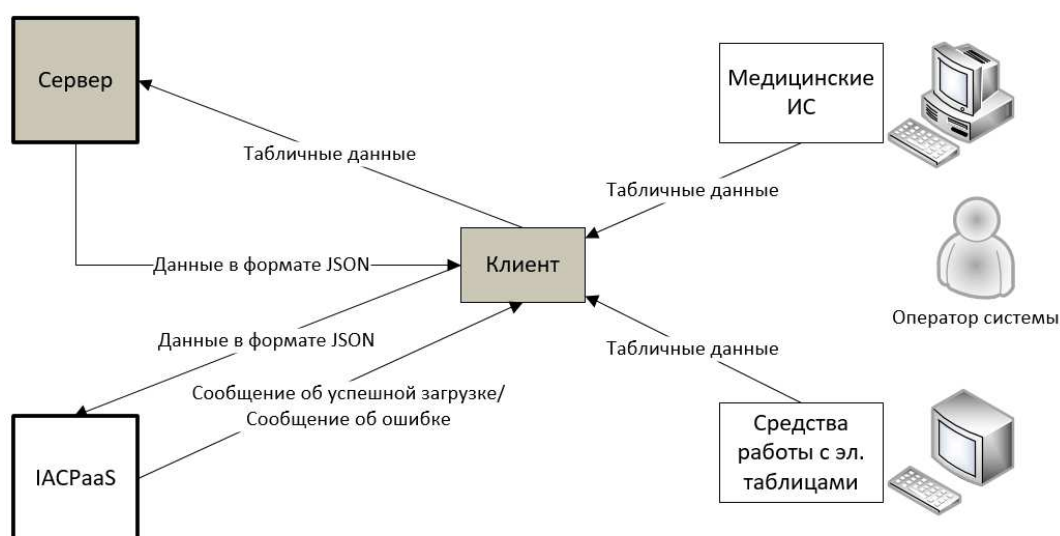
Сервер

Табличные данные

Данные в формате JSON

Клиент

Данные в формате JSON

Сообщение об успешной загрузке/ Сообщение об ошибке

IACPaaS

Медицинские ИС

Табличные данные

Оператор системы

Табличные данные

Средства работы с эл. таблицами